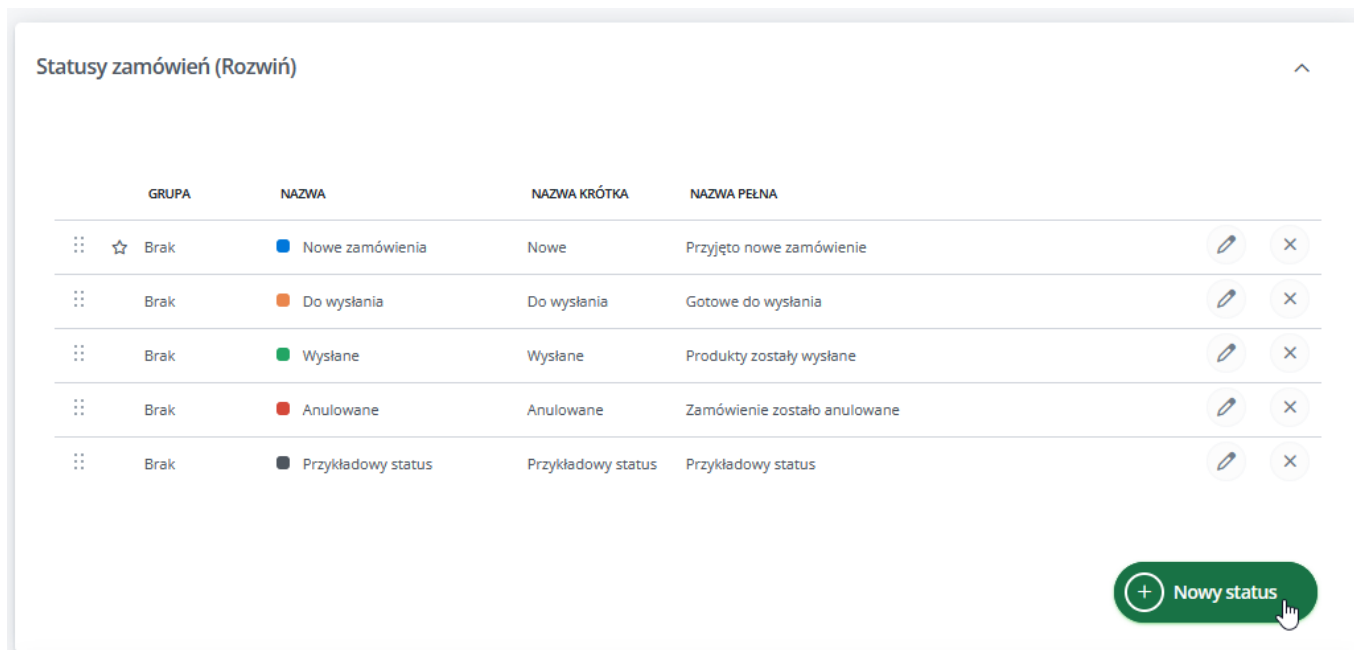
Statusy zamówień (Rozwiń)

| GRUPA | NAZWA | NAZWA KRÓTKA | NAZWA PEŁNA |
|---|---|---|---|
| Brak | Nowe zamówienia | Nowe | Przyjęto nowe zamówienie |
| Brak | Do wysłania | Do wysłania | Gotowe do wysłania |
| Brak | Wysłane | Wysłane | Produkty zostały wysłane |
| Brak | Anulowane | Anulowane | Zamówienie zostało anulowane |
| Brak | Przykładowy status | Przykładowy status | Przykładowy status |

Nowy status